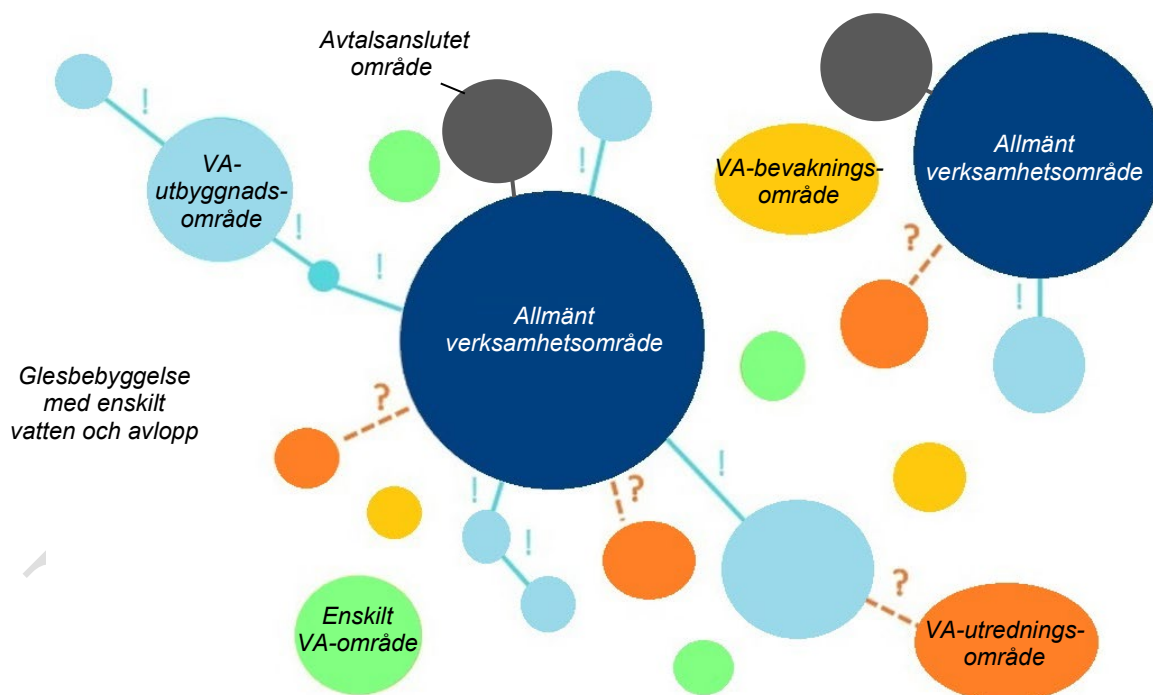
Avtalsanslutet område

VA-utbyggnadsområde

VA-bevakningsområde

Allmänt verksamhetsområde

Allmänt verksamhetsområde

Glesbebyggelse med enskilt vatten och avlopp

Enskilt VA-område

VA-utredningsområde

!
!
!
!
!
!
!
!
?
?
?
?